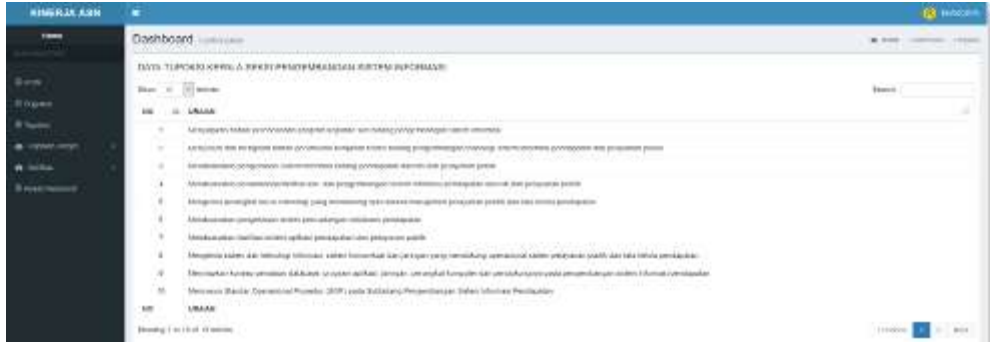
KINERJA ASN

Dashboard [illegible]

DATA TUPOKSI KEPALA SEKSI PENGEMBANGAN SISTEM INFORMASI

Show 10 entries

Search:

| NO | URAIAN |
|---|---|
| 1 | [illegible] |
| 2 | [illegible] |
| 3 | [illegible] |
| 4 | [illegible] |
| 5 | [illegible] |
| 6 | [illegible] |
| 7 | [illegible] |
| 8 | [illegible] |
| 9 | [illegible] |
| 10 | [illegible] |
| NO | URAIAN |

Showing 1 to 10 of 10 entries

Previous 1 Next